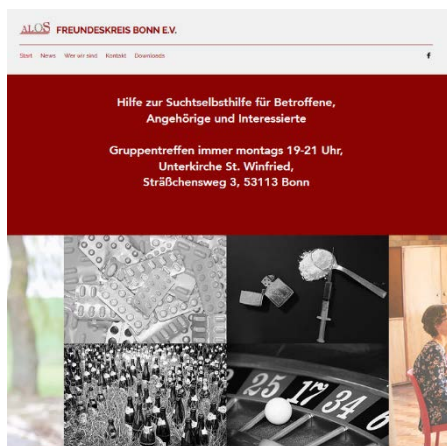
ALOS FREUNDESKREIS BONN E.V.

Start News Wer wir sind Kontakt Downloads

Hilfe zur Suchtselbsthilfe für Betroffene, Angehörige und Interessierte

Gruppentreffen immer montags 19-21 Uhr, Unterkirche St. Winfried, Sträßchensweg 3, 53113 Bonn

25 17 34